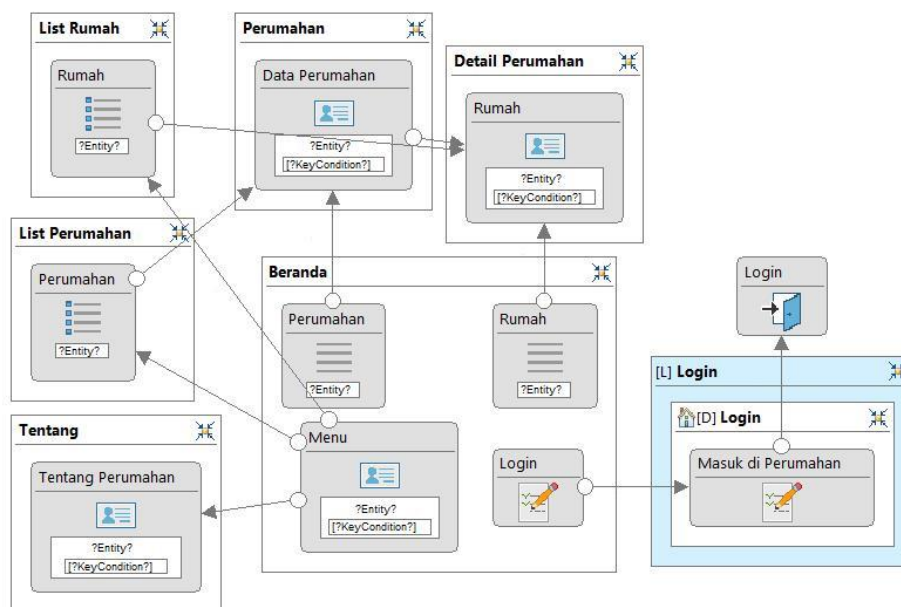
List Rumah

Rumah

?Entity?

Perumahan

Data Perumahan

?Entity?

[?KeyCondition?]

Detail Perumahan

Rumah

?Entity?

[?KeyCondition?]

List Perumahan

Perumahan

?Entity?

Beranda

Perumahan

?Entity?

Rumah

?Entity?

Login

[L] Login

[D] Login

Masuk di Perumahan

Tentang

Tentang Perumahan

?Entity?

[?KeyCondition?]

Menu

?Entity?

[?KeyCondition?]

Login